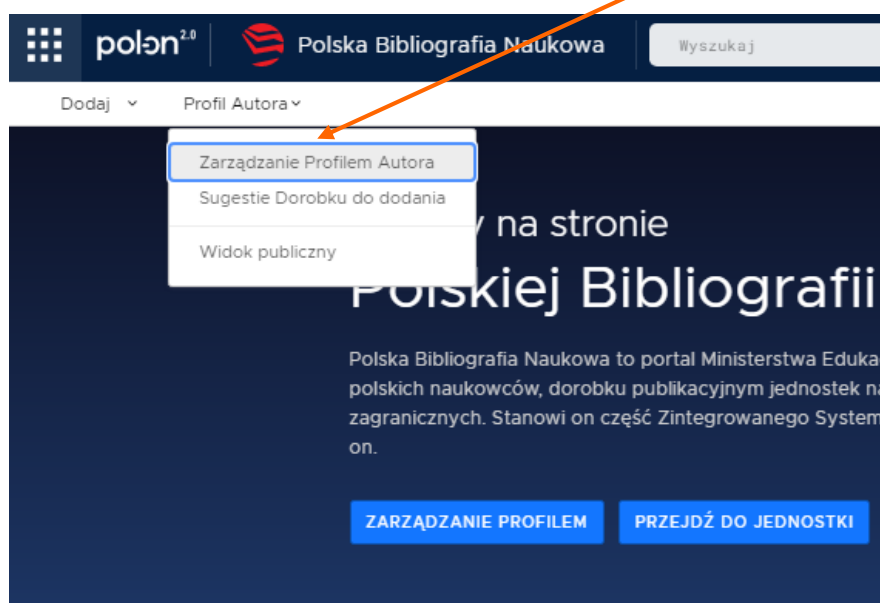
polon 2.0 Polska Bibliografia Naukowa Wyszukaj

Dodaj Profil Autora

Zarządzanie Profilem Autora
Sugestie Dorobku do dodania
Widok publiczny

y na stronie
Polskiej Bibliografii

Polska Bibliografia Naukowa to portal Ministerstwa Eduka polskich naukowców, dorobku publikacyjnym jednostek na zagranicznych. Stanowi on część Zintegrowanego System on.

ZARZĄDZANIE PROFILEM PRZEJDŹ DO JEDNOSTKI